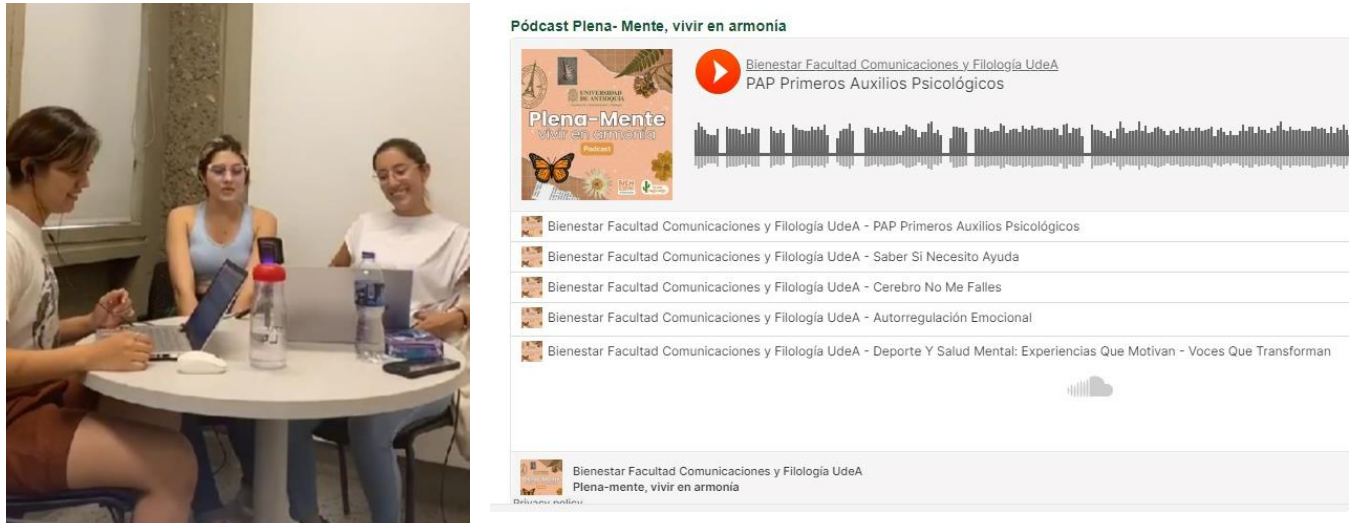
Pódcast Plena- Mente, vivir en armonía

UNIVERSIDAD DE ANTIOQUIA

Plena-Mente
vivir en armonía
Podcast

Bienestar Facultad Comunicaciones y Filología UdeA
PAP Primeros Auxilios Psicológicos

Bienestar Facultad Comunicaciones y Filología UdeA - PAP Primeros Auxilios Psicológicos
Bienestar Facultad Comunicaciones y Filología UdeA - Saber Si Necesito Ayuda
Bienestar Facultad Comunicaciones y Filología UdeA - Cerebro No Me Falles
Bienestar Facultad Comunicaciones y Filología UdeA - Autorregulación Emocional
Bienestar Facultad Comunicaciones y Filología UdeA - Deporte Y Salud Mental: Experiencias Que Motivan - Voces Que Transforman

Bienestar Facultad Comunicaciones y Filologia UdeA
Plena-mente, vivir en armonía
Privacy policy